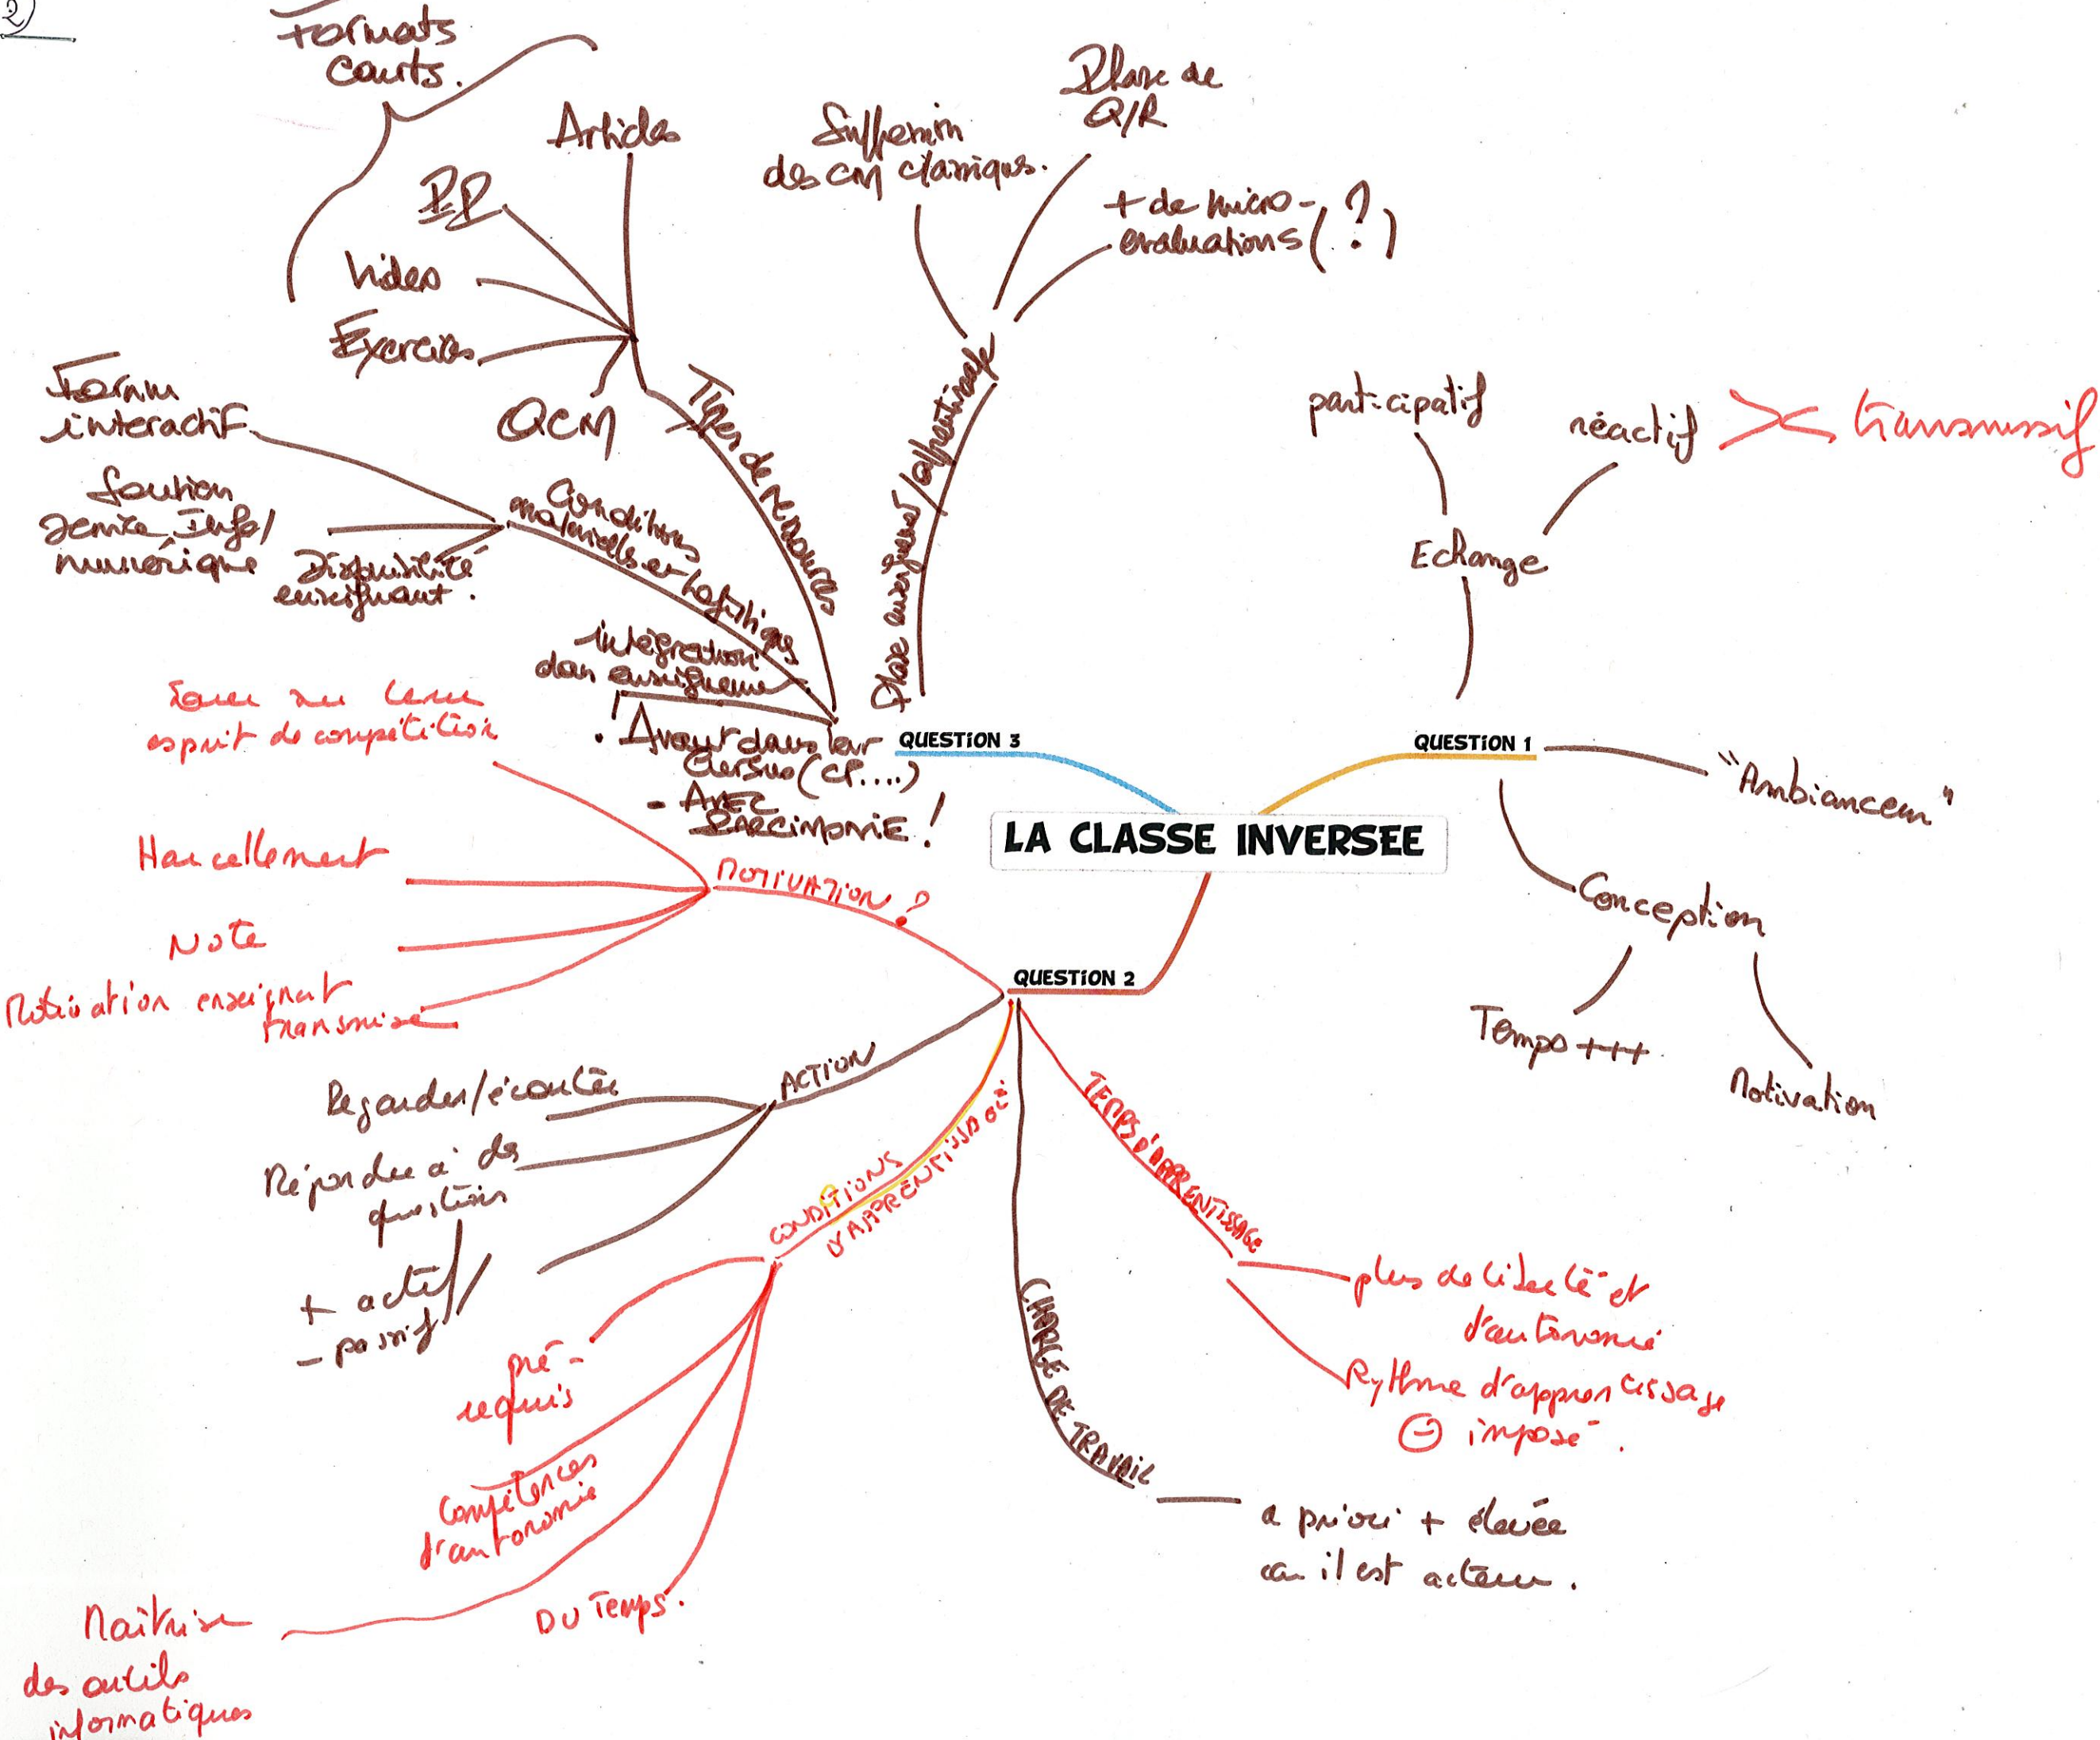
2)

LA CLASSE INVERSEE

QUESTION 1

Echange

participatif

réactif ≠ transmissif

"Ambiancem"

Conception

Tempo +++

Motivation

QUESTION 3

Types de ressources

Articles

PP

Video

Exercices

QCM

Formats courts.

Place enseignement / apprentissage

Suppression des CM classiques.

Place de Q/R

+ de micro-evaluations (?)

Conditions materielles et logistiques

Forum interactif

Fonction service Info / numérique

Disponibilité enseignant.

Intégration dans enseignement

· Avant dans leur cursus (CP....)

- Avec parcimonie !

QUESTION 2

MOTIVATION ?

Sens du terme esprit de compétition

Harcellement

Note

Motivation enseignant transmise

ACTION

Regarder / écouter

Répondre à des questions

+ actif / - passif

CONDITIONS D'APPRENTISSAGE

pré-requis

Compétences d'autonomie

Maitrise des outils informatiques

DU TEMPS.

TEMPS D'APPRENTISSAGE

plus de liberté et d'autonomie

Rythme d'apprentissage ⊖ imposé.

CHARGE DE TRAVAIL

a priori + élevée car il est acteur.